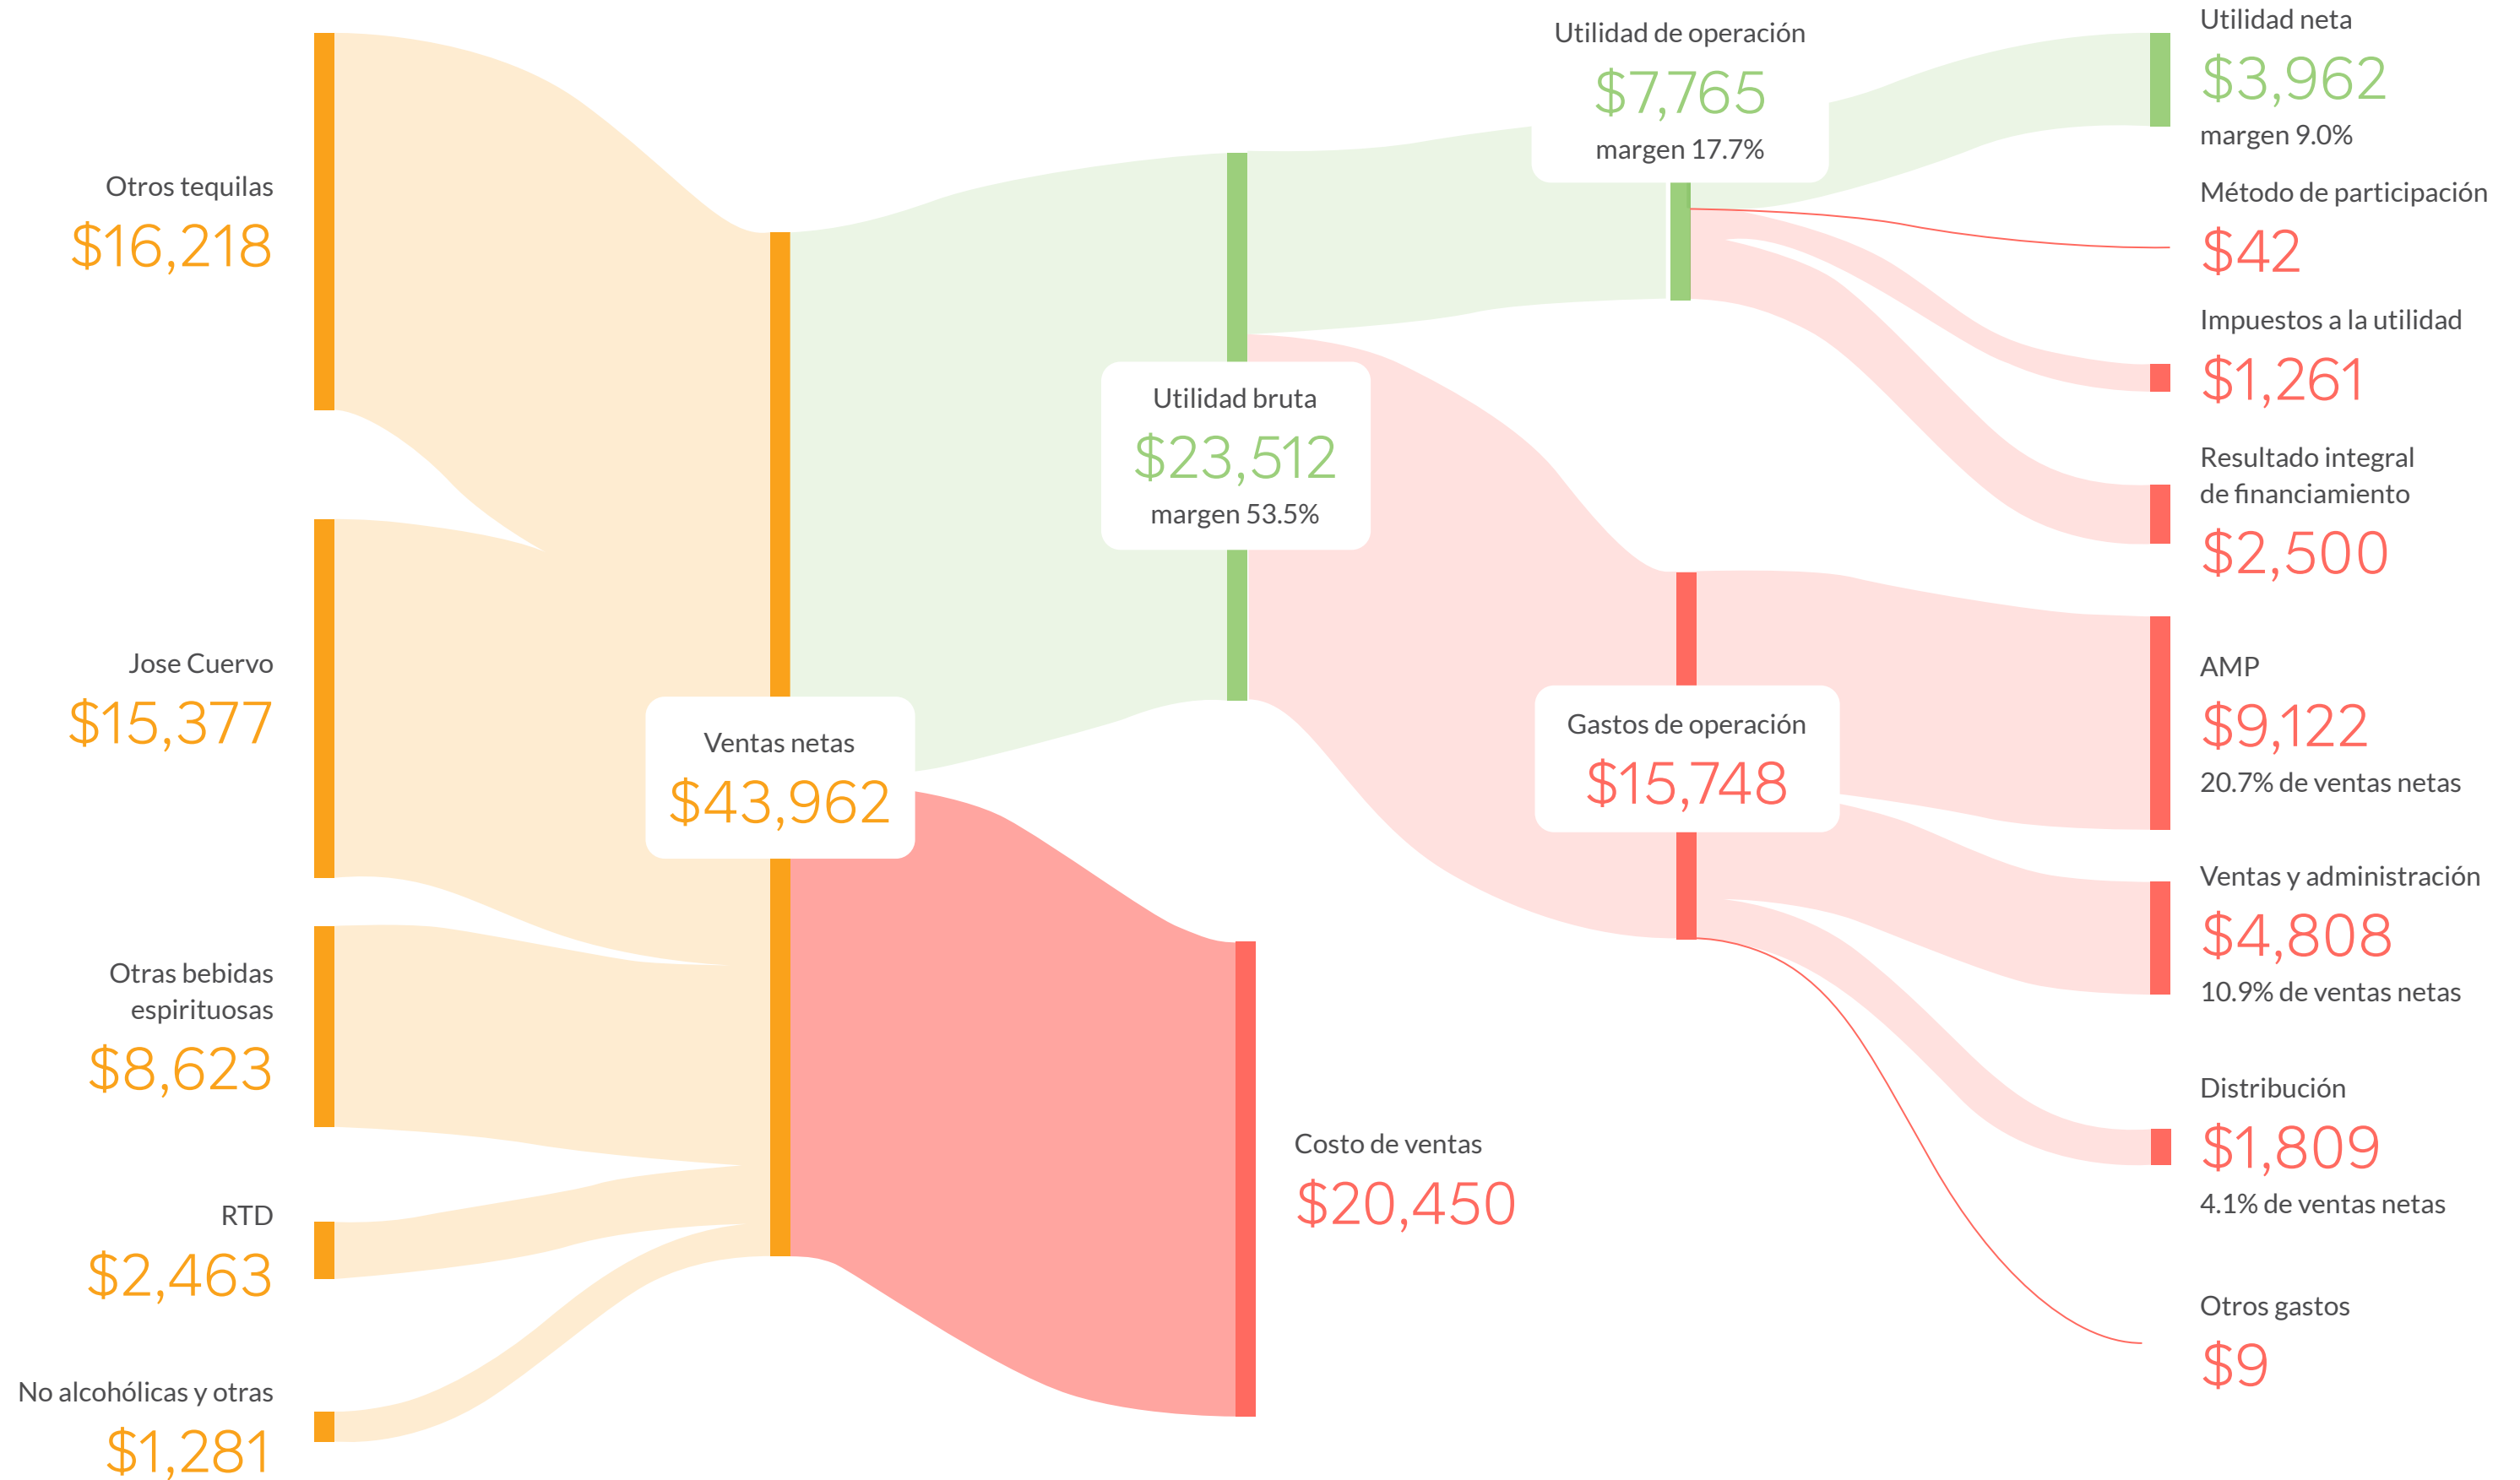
Otros tequilas
$16,218

Jose Cuervo
$15,377

Otras bebidas espirituosas
$8,623

RTD
$2,463

No alcohólicas y otras
$1,281

Ventas netas
$43,962

Utilidad bruta
$23,512
margen 53.5%

Costo de ventas
$20,450

Utilidad de operación
$7,765
margen 17.7%

Gastos de operación
$15,748

Utilidad neta
$3,962
margen 9.0%

Método de participación
$42

Impuestos a la utilidad
$1,261

Resultado integral de financiamiento
$2,500

AMP
$9,122
20.7% de ventas netas

Ventas y administración
$4,808
10.9% de ventas netas

Distribución
$1,809
4.1% de ventas netas

Otros gastos
$9